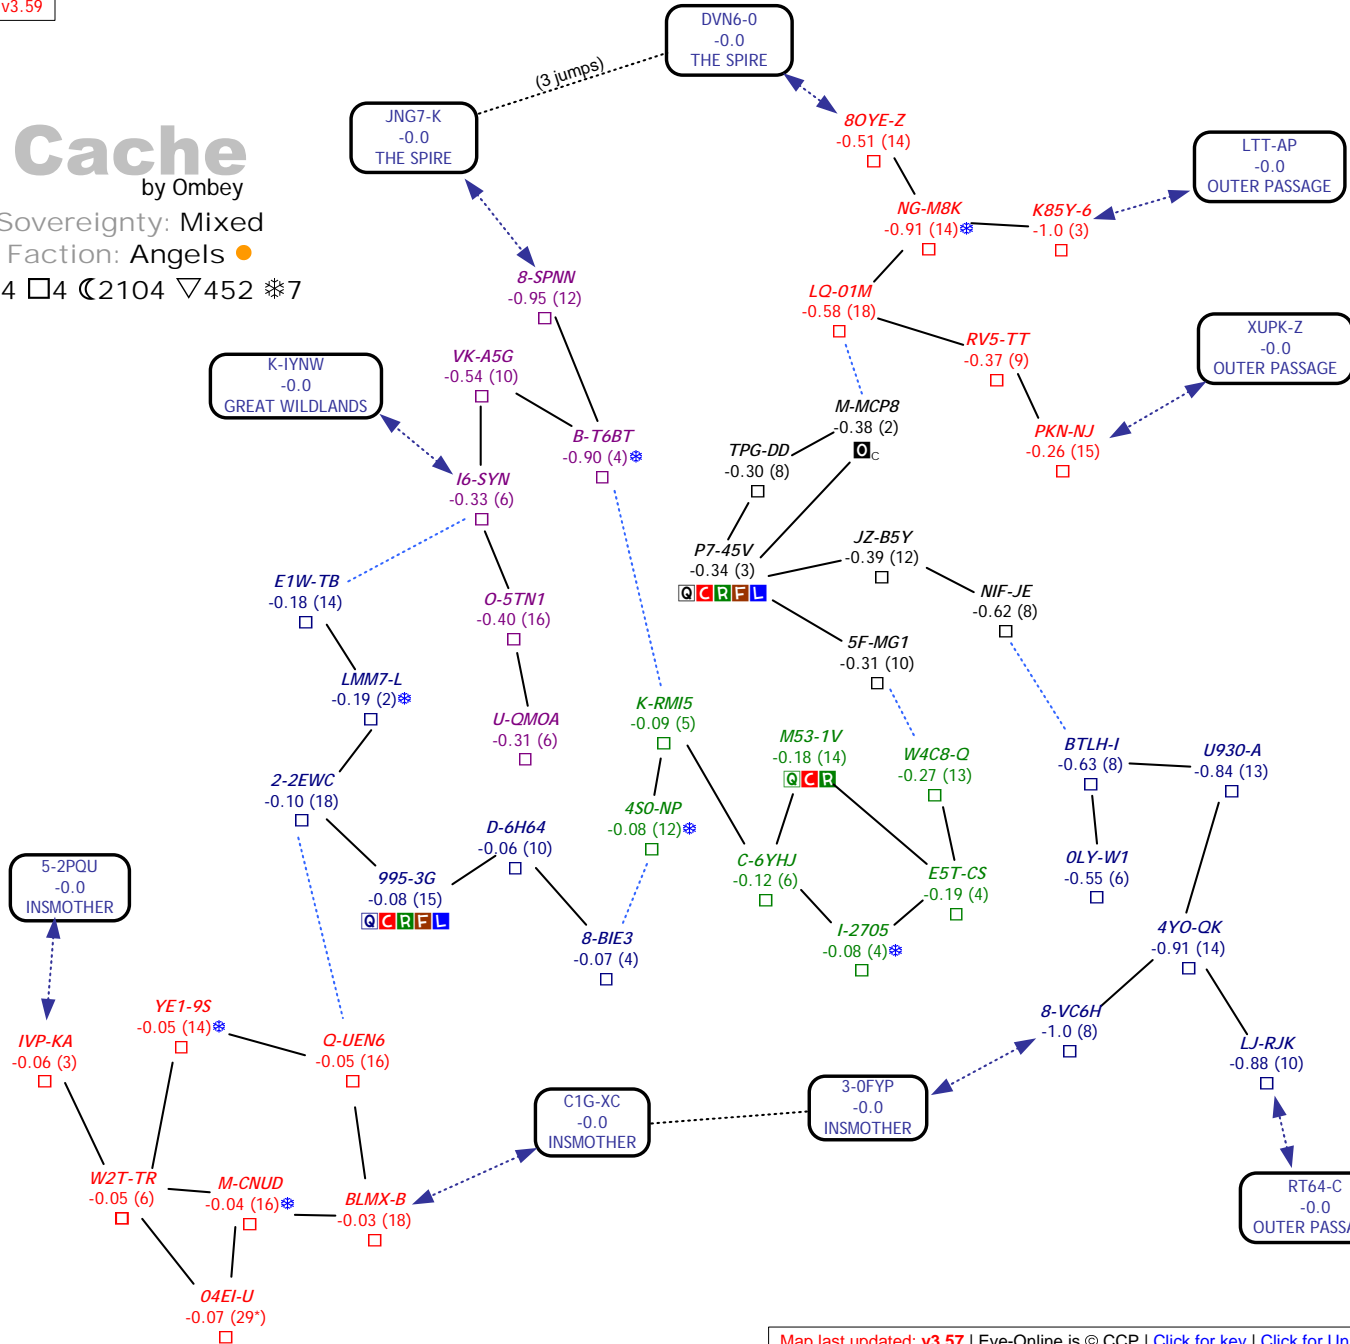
v3.59

Cache
by Ombey
Sovereignty: Mixed
Faction: Angels
4 □4 ☾2104 ▽452 ❄7

DVN6-0
-0.0
THE SPIRE

(3 jumps)

JNG7-K
-0.0
THE SPIRE

8OYE-Z
-0.51 (14)

LTT-AP
-0.0
OUTER PASSAGE

NG-M8K
-0.91 (14)

K85Y-6
-1.0 (3)

8-SPNN
-0.95 (12)

LQ-01M
-0.58 (18)

XUPK-Z
-0.0
OUTER PASSAGE

RV5-TT
-0.37 (9)

K-IYNW
-0.0
GREAT WILDLANDS

VK-A5G
-0.54 (10)

M-MCP8
-0.38 (2)

PKN-NJ
-0.26 (15)

B-T6BT
-0.90 (4)

TPG-DD
-0.30 (8)

I6-SYN
-0.33 (6)

JZ-B5Y
-0.39 (12)

P7-45V
-0.34 (3)

NIF-JE
-0.62 (8)

E1W-TB
-0.18 (14)

O-5TN1
-0.40 (16)

5F-MG1
-0.31 (10)

LMM7-L
-0.19 (2)

K-RMI5
-0.09 (5)

U-QMOA
-0.31 (6)

M53-1V
-0.18 (14)

W4C8-Q
-0.27 (13)

BTLH-I
-0.63 (8)

U930-A
-0.84 (13)

2-2EWC
-0.10 (18)

4S0-NP
-0.08 (12)

D-6H64
-0.06 (10)

C-6YHJ
-0.12 (6)

E5T-CS
-0.19 (4)

OLY-W1
-0.55 (6)

5-2PQU
-0.0
INSMOTHER

995-3G
-0.08 (15)

8-BIE3
-0.07 (4)

I-2705
-0.08 (4)

4YO-QK
-0.91 (14)

YE1-9S
-0.05 (14)

8-VC6H
-1.0 (8)

IVP-KA
-0.06 (3)

Q-UEN6
-0.05 (16)

LJ-RJK
-0.88 (10)

C1G-XC
-0.0
INSMOTHER

3-0FYP
-0.0
INSMOTHER

W2T-TR
-0.05 (6)

M-CNUD
-0.04 (16)

BLMX-B
-0.03 (18)

RT64-C
-0.0
OUTER PASS

04EI-U
-0.07 (29*)

Map last updated: v3.57 | Eve-Online is © CCP | Click for key | Click for Un